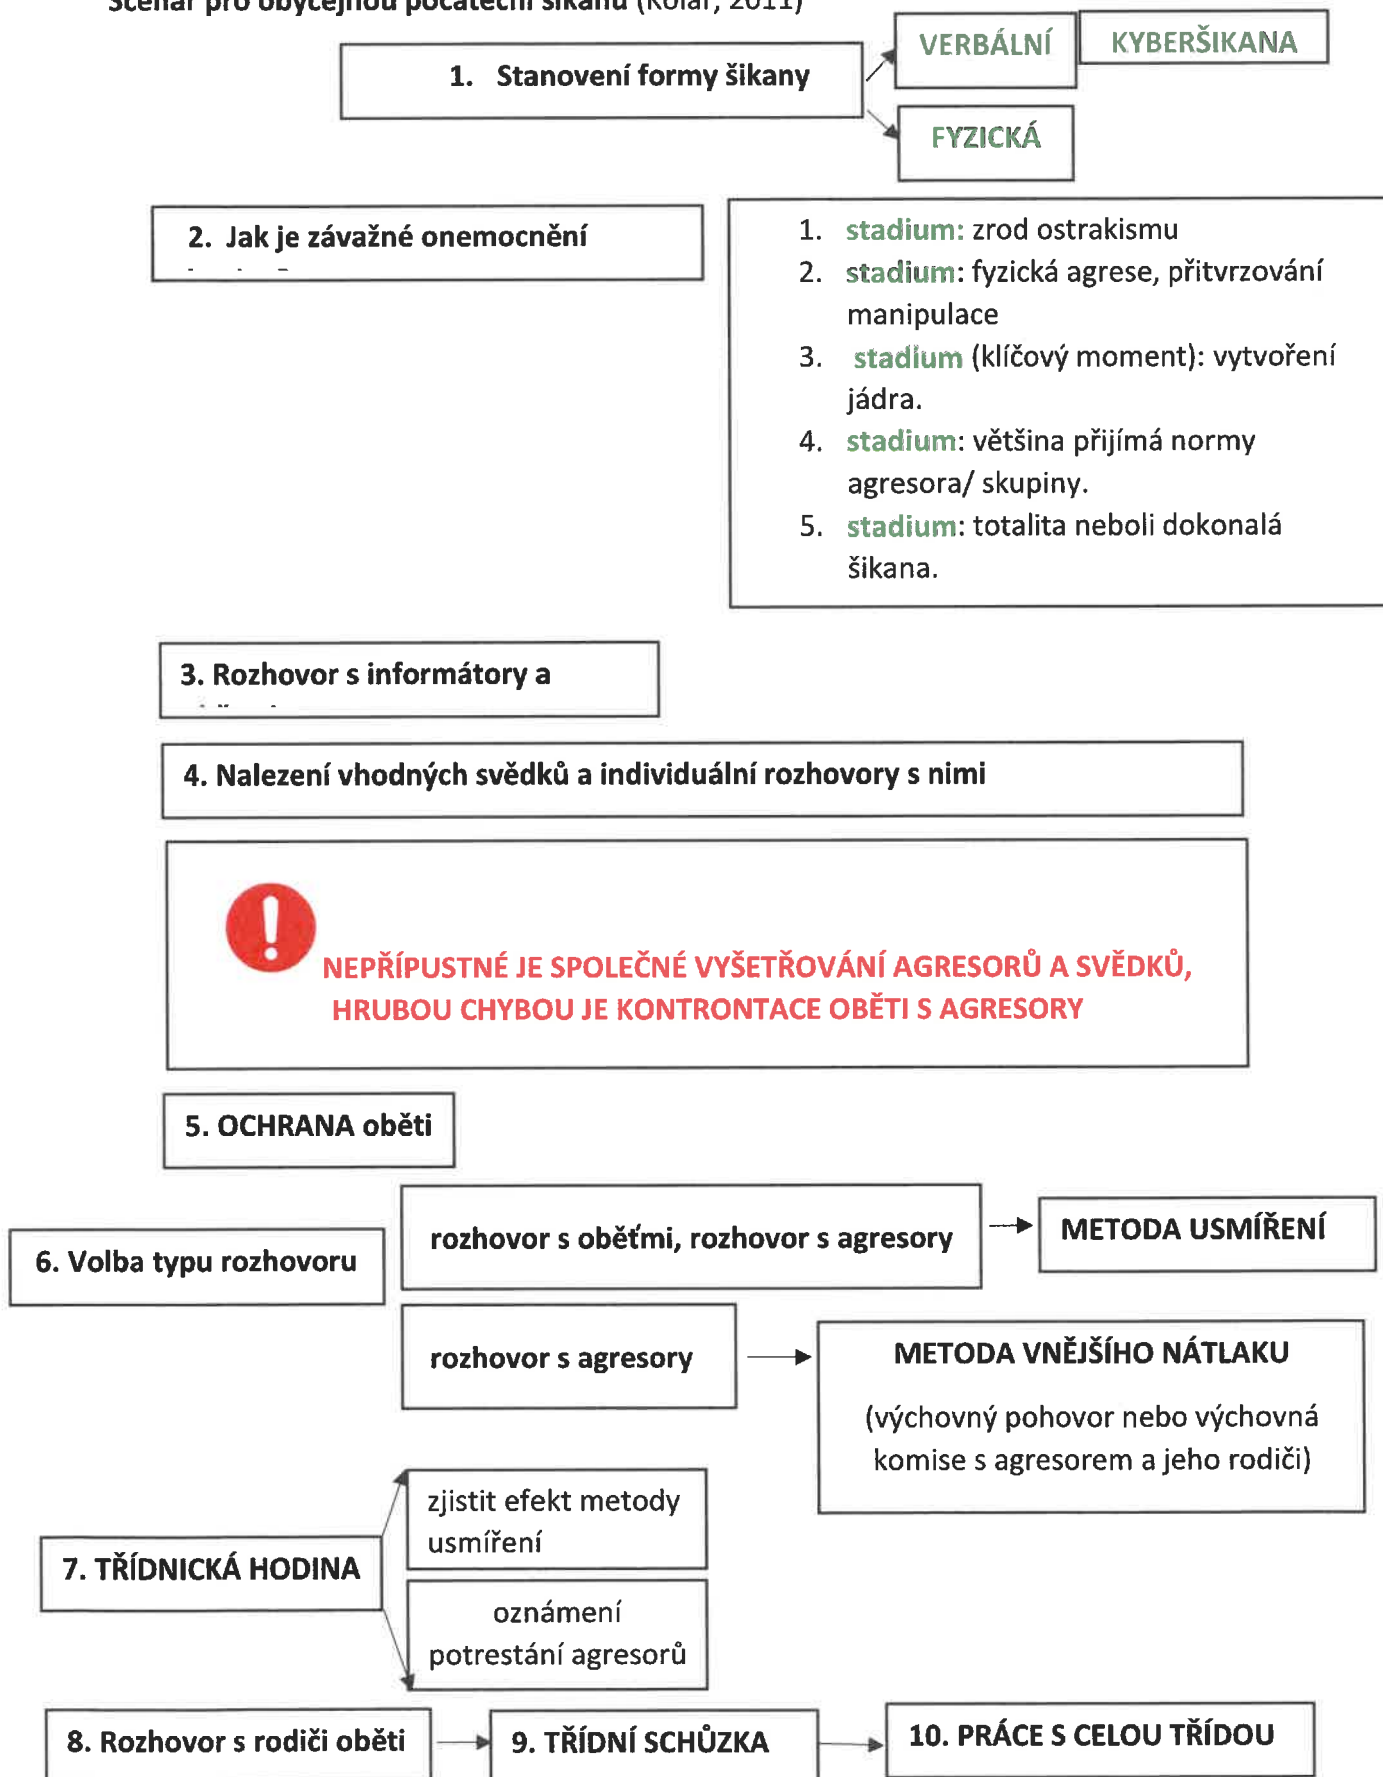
Scénář pro obyčejnou počáteční šikanu (Kolář, 2011)

1. Stanovení formy šikany

VERBÁLNÍ

KYBERŠIKANA

FYZICKÁ

2. Jak je závažné onemocnění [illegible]

1. stadium: zrod ostrakismu
2. stadium: fyzická agrese, přitvrzování manipulace
3. stadium (klíčový moment): vytvoření jádra.
4. stadium: většina přijímá normy agresora/ skupiny.
5. stadium: totalita neboli dokonalá šikana.

3. Rozhovor s informátory a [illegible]

4. Nalezení vhodných svědků a individuální rozhovory s nimi

NEPŘÍPUSTNÉ JE SPOLEČNÉ VYŠETŘOVÁNÍ AGRESORŮ A SVĚDKŮ, HRUBOU CHYBOU JE KONTRONTACE OBĚTI S AGRESORY

5. OCHRANA oběti

6. Volba typu rozhovoru

rozhovor s oběťmi, rozhovor s agresory

METODA USMÍŘENÍ

rozhovor s agresory

METODA VNĚJŠÍHO NÁTLAKU

(výchovný pohovor nebo výchovná komise s agresorem a jeho rodiči)

7. TŘÍDNICKÁ HODINA

zjistit efekt metody usmíření

oznámení potrestání agresorů

8. Rozhovor s rodiči oběti

9. TŘÍDNÍ SCHŮZKA

10. PRÁCE S CELOU TŘÍDOU